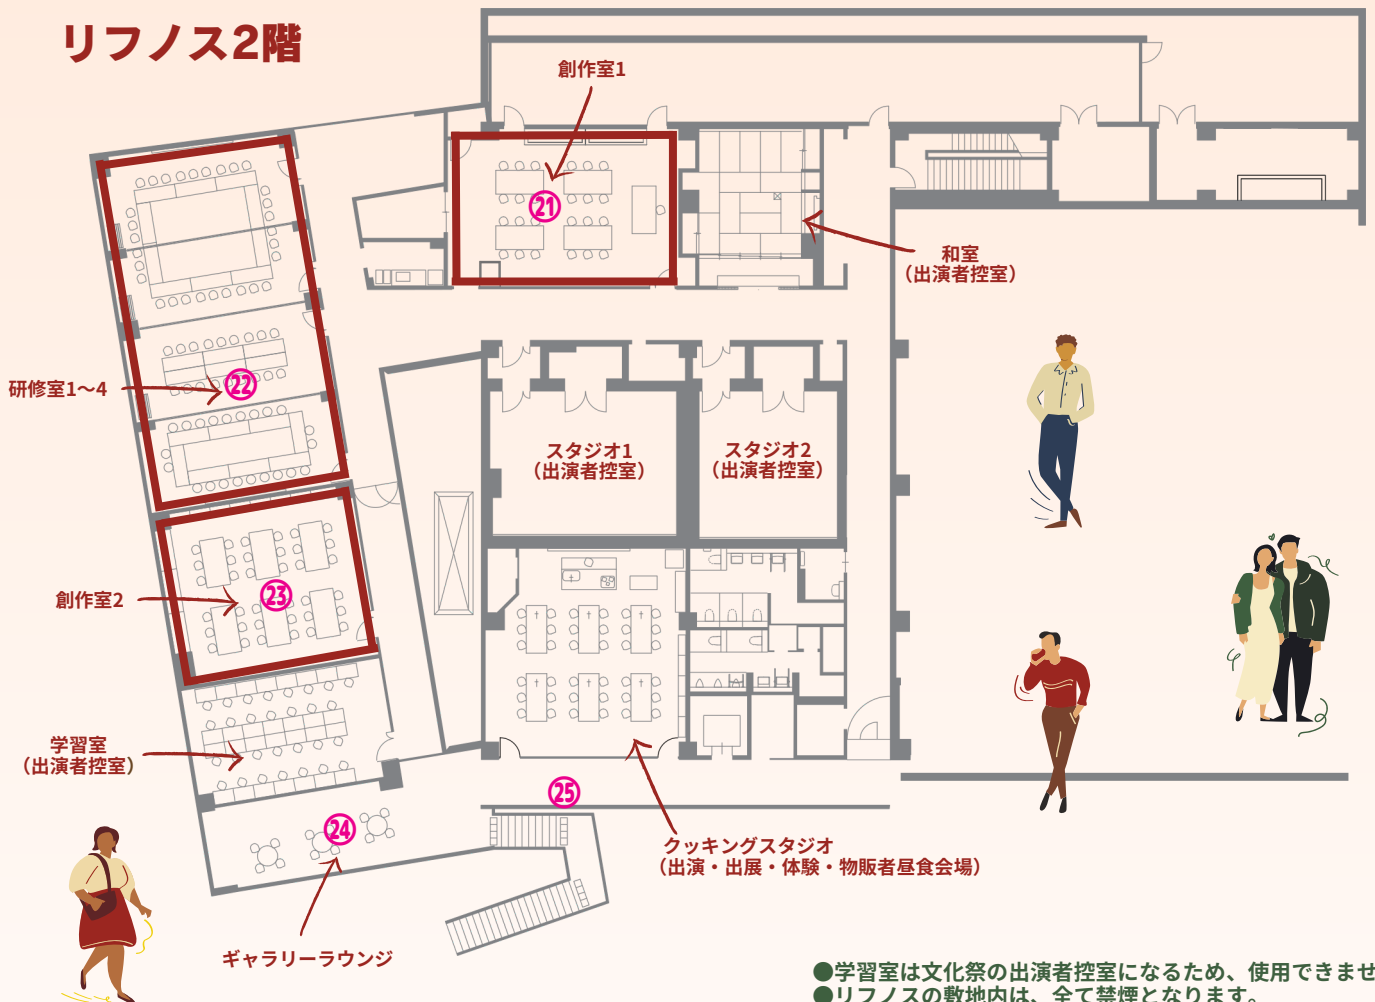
リフノス2階

創作室1

㉑

和室
（出演者控室）

研修室1～4

㉒

スタジオ1
（出演者控室）

スタジオ2
（出演者控室）

創作室2

㉓

学習室
（出演者控室）

㉕

㉔

クッキングスタジオ
（出演・出展・体験・物販者昼食会場）

ギャラリーラウンジ

●学習室は文化祭の出演者控室になるため、使用できませ

●リフノスの敷地内は、全て禁煙となります。